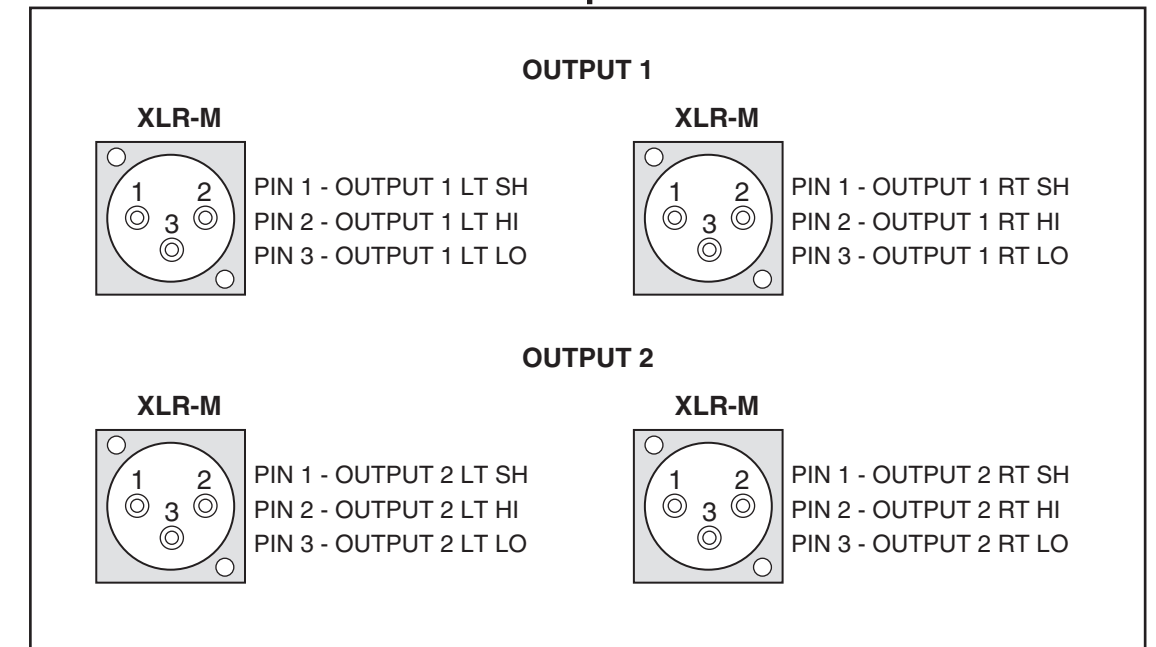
OUTPUT 1

XLR-M

1 2 3

PIN 1 - OUTPUT 1 LT SH
PIN 2 - OUTPUT 1 LT HI
PIN 3 - OUTPUT 1 LT LO

XLR-M

1 2 3

PIN 1 - OUTPUT 1 RT SH
PIN 2 - OUTPUT 1 RT HI
PIN 3 - OUTPUT 1 RT LO

OUTPUT 2

XLR-M

1 2 3

PIN 1 - OUTPUT 2 LT SH
PIN 2 - OUTPUT 2 LT HI
PIN 3 - OUTPUT 2 LT LO

XLR-M

1 2 3

PIN 1 - OUTPUT 2 RT SH
PIN 2 - OUTPUT 2 RT HI
PIN 3 - OUTPUT 2 RT LO